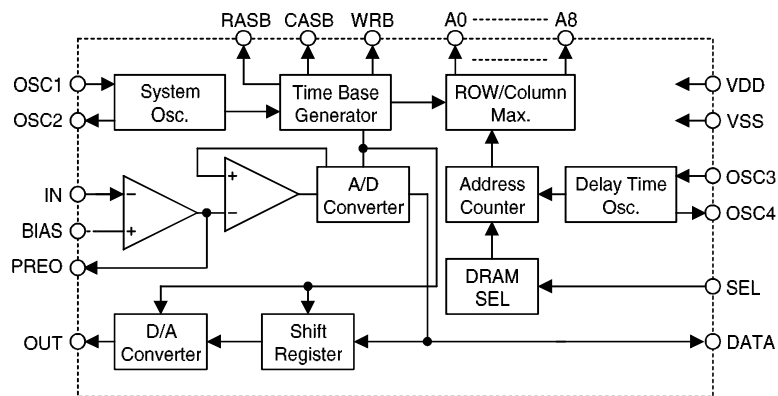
RASB
CASB
WRB
A0
A8
OSC1
OSC2
System Osc.
Time Base Generator
ROW/Column Max.
VDD
VSS
IN
BIAS
PREO
−
+
+
−
A/D Converter
Address Counter
Delay Time Osc.
OSC3
OSC4
DRAM SEL
SEL
OUT
D/A Converter
Shift Register
DATA